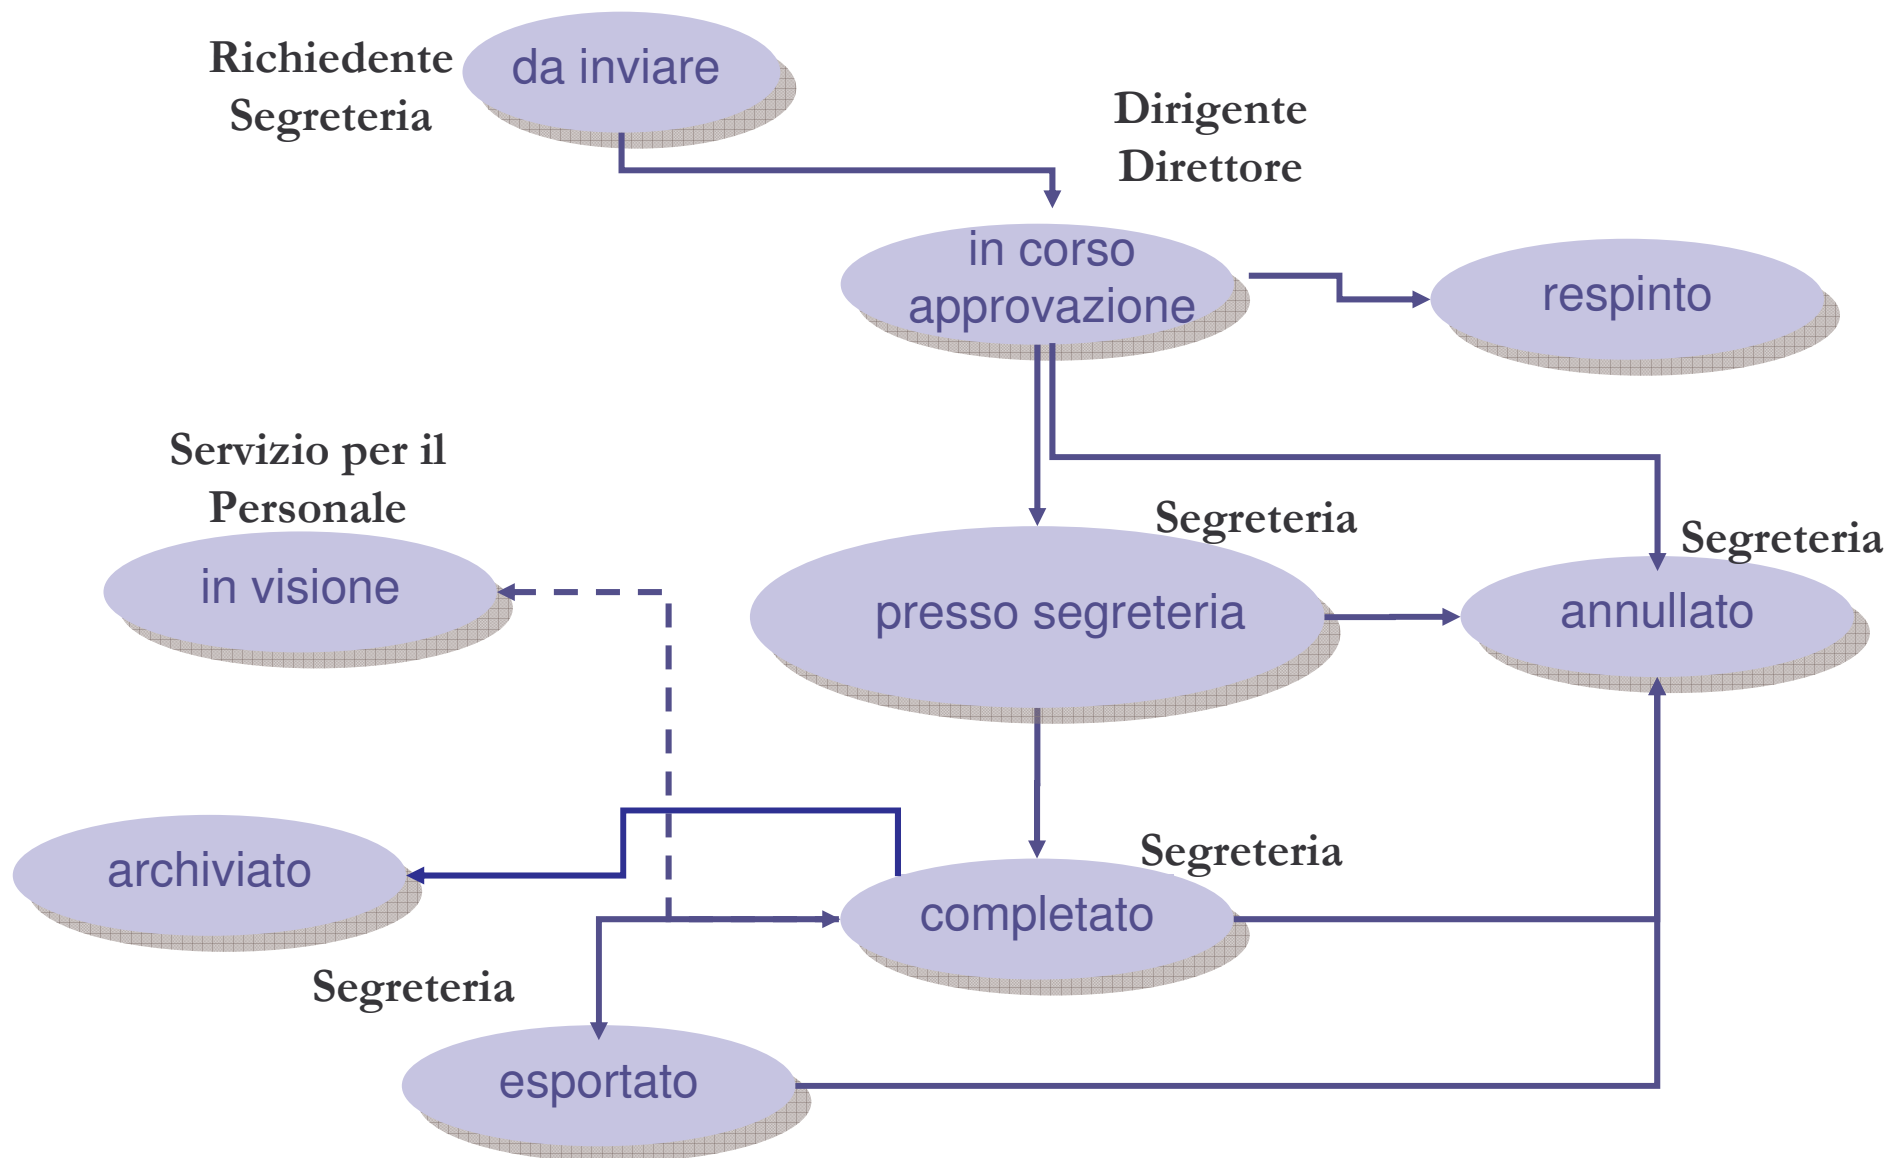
Richiedente
Segreteria

da inviare

Dirigente
Direttore

in corso approvazione

respinto

Servizio per il Personale

in visione

Segreteria

presso segreteria

Segreteria

annullato

archiviato

Segreteria

completato

Segreteria

esportato